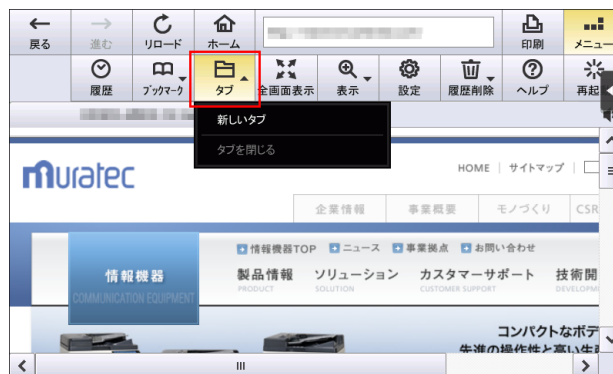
戻る 進む リロード ホーム 印刷 メニュー

履歴 ブックマーク タブ 全画面表示 表示 設定 履歴削除 ヘルプ 再起

新しいタブ
タブを閉じる

muratec

HOME | サイトマップ |

企業情報 事業概要 モノづくり CSR

情報機器TOP ニュース 事業拠点 お問い合わせ

情報機器
COMMUNICATION EQUIPMENT

製品情報
PRODUCT

ソリューション
SOLUTION

カスタマーサポート
CUSTOMER SUPPORT

技術開
DEVELOPM

コンパクトなボデ
先進の操作性と高い生